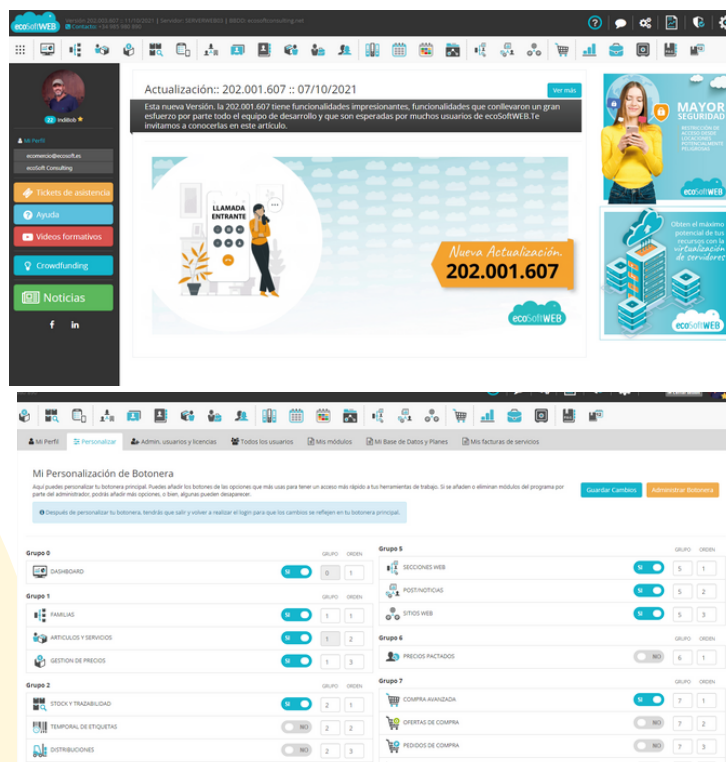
ecoSoftWEB Versión: 202.001.607 | 11/10/2021 | Servidor: SERVERWEB03 | BBDD: ecosoftconsulting.net
Contacto: +34 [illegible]

ZZ Indibob

Mi Perfil
ecomercio@ecosoft.es
ecoSoft Consulting

Tickets de asistencia
Ayuda
Videos formativos
Crowdfunding
Noticias

f in

Actualización:: 202.001.607 :: 07/10/2021

Ver más

Esta nueva Versión, la 202.001.607 tiene funcionalidades impresionantes, funcionalidades que conllevaron un gran esfuerzo por parte todo el equipo de desarrollo y que son esperadas por muchos usuarios de ecoSoftWEB.Te invitamos a conocerlas en este artículo.

LLAMADA ENTRANTE

Nueva Actualización
202.001.607

ecoSoftWEB

MAYOR SEGURIDAD
RESTRICCIÓN DE ACCESO POR IP UBICACIONES POTENCIALMENTE PELIGROSAS
ecoSoftWEB

Obten el máximo potencial de tus recursos con la virtualización de servidores
ecoSoftWEB

Mi Perfil | Personalizar | Admin. usuarios y licencias | Todos los usuarios | Mi módulos | Mi Base de Datos y Planes | Mis facturas de servicios

Mi Personalización de Botonera

Aquí puedes personalizar tu botonera principal. Puedes añadir los botones de las opciones que más usas para tener un acceso más rápido a tus herramientas de trabajo. Si se añaden o eliminan módulos del programa por parte del administrador, podrás añadir más opciones, o bien, algunas pueden desaparecer.

Guardar Cambios | Administrar Botonera

Después de personalizar tu botonera, tendrás que salir y volver a realizar el login para que los cambios se reflejen en tu botonera principal.

Grupo 0 GRUPO ORDEN
DASHBOARD SI 0 1

Grupo 1 GRUPO ORDEN
FAMILIAS SI 1 1
ARTICULOS Y SERVICIOS SI 1 2
GESTION DE PRECIOS SI 1 3

Grupo 2 GRUPO ORDEN
STOCK Y TRAZABILIDAD SI 2 1
TEMPORAL DE ETIQUETAS NO 2 2
DISTRIBUCIONES NO 2 3

Grupo 5 GRUPO ORDEN
SECCIONES WEB SI 5 1
POST/NOTICIAS SI 5 2
SITIOS WEB SI 5 3

Grupo 6 GRUPO ORDEN
PRECIOS PACTADOS NO 6 1

Grupo 7 GRUPO ORDEN
COMPRA AVANZADA SI 7 1
OFERTAS DE COMPRA NO 7 2
PEDIDOS DE COMPRA NO 7 3